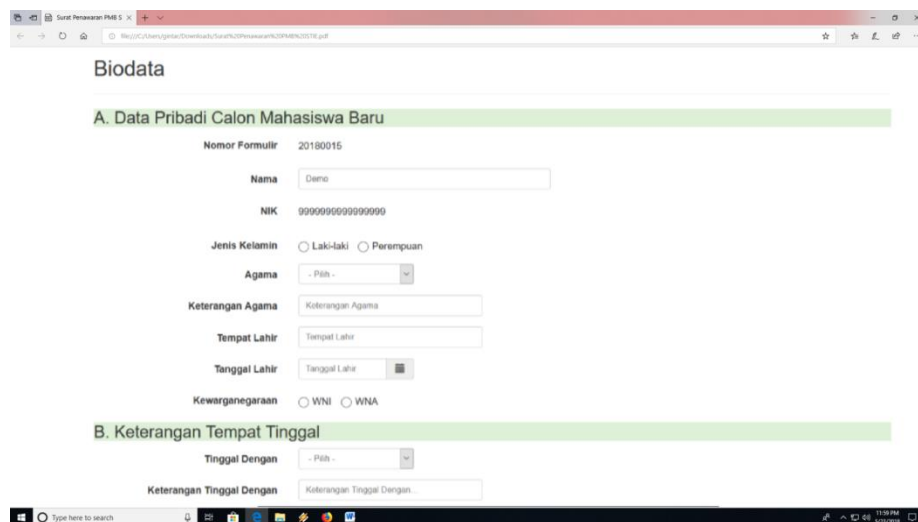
Surat Penawaran PMB S ×

file:///C:/Users/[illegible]/Downloads/Surat%20Penawaran%20PMB%20STIE.pdf

Biodata

A. Data Pribadi Calon Mahasiswa Baru

Nomor Formulir 20180015

Nama Demo

NIK 9999999999999999

Jenis Kelamin Laki-laki Perempuan

Agama - Pilih -

Keterangan Agama Keterangan Agama

Tempat Lahir Tempat Lahir

Tanggal Lahir Tanggal Lahir

Kewarganegaraan WNI WNA

B. Keterangan Tempat Tinggal

Tinggal Dengan - Pilih -

Keterangan Tinggal Dengan Keterangan Tinggal Dengan...

Type here to search

11:59 PM
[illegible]